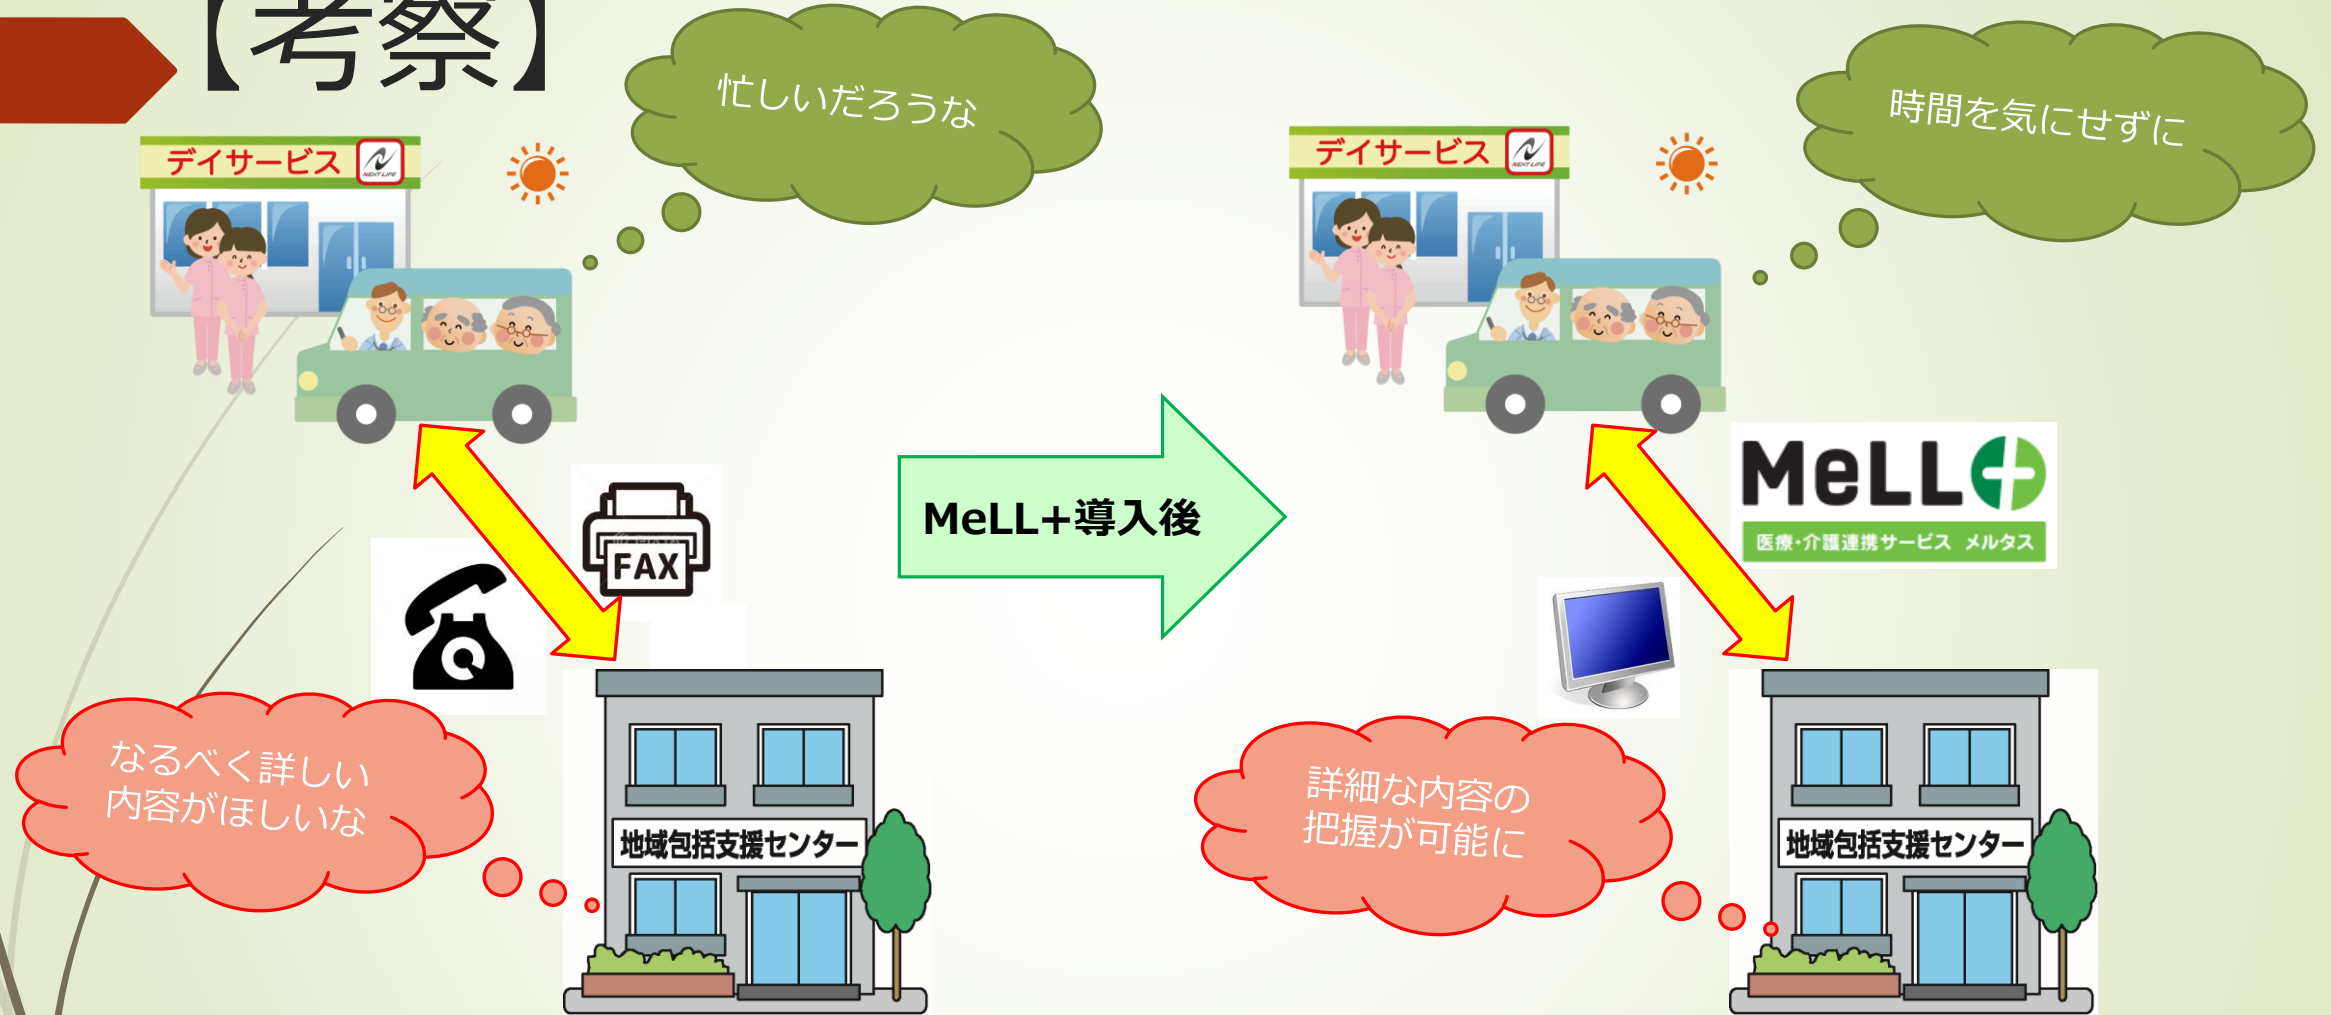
【考察】

忙しいだろうな

デイサービス

FAX

なるべく詳しい内容がほしいな

地域包括支援センター

MeLL+導入後

時間を気にせずに

デイサービス

MeLL+
医療・介護連携サービス メルタス

詳細な内容の把握が可能に

地域包括支援センター